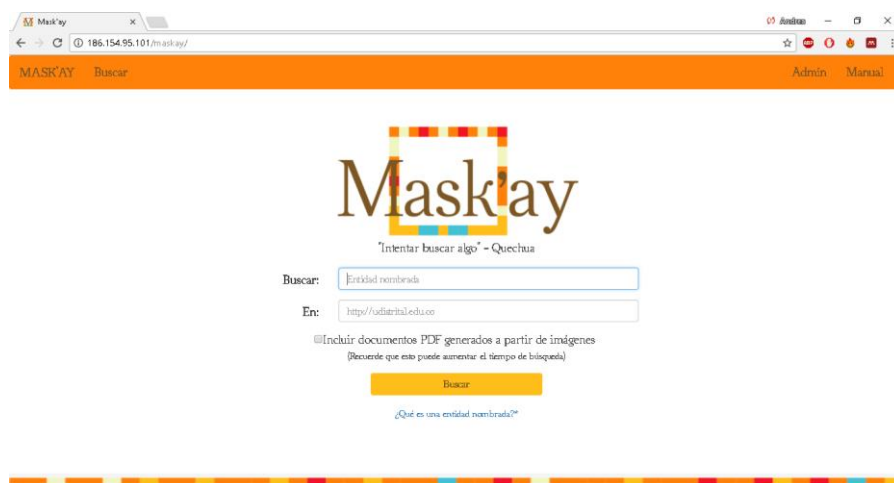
Mask'ay ×

Andrea

186.154.95.101/maskay/

MASK'AY Buscar

Admin Manual

Mask'ay

"Intentar buscar algo" - Quechua

Buscar: Entidad nombrada

En: http://udistrital.edu.co

Incluir documentos PDF generados a partir de imágenes

(Recuerde que esto puede aumentar el tiempo de búsqueda)

Buscar

¿Qué es una entidad nombrada?